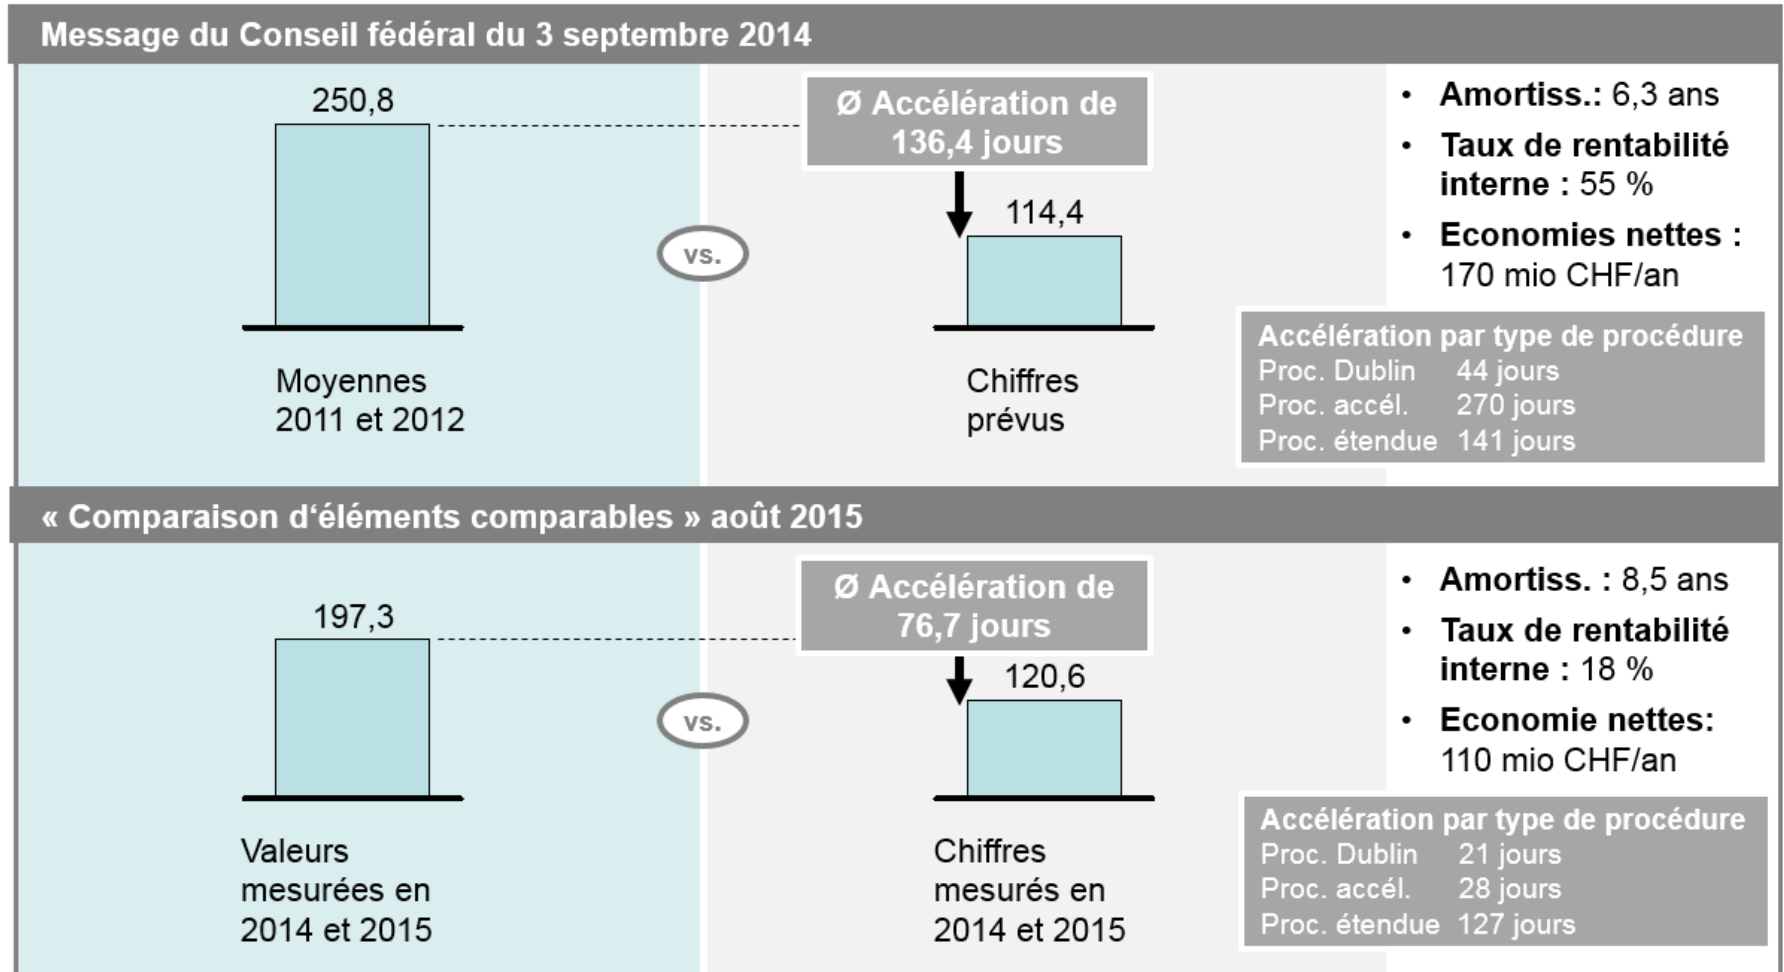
Message du Conseil fédéral du 3 septembre 2014

250,8

Moyennes 2011 et 2012

vs.

Ø Accélération de 136,4 jours

114,4

Chiffres prévus

• Amortiss.: 6,3 ans
• Taux de rentabilité interne : 55 %
• Economies nettes : 170 mio CHF/an

Accélération par type de procédure

| | |
|---|---|
| Proc. Dublin | 44 jours |
| Proc. accél. | 270 jours |
| Proc. étendue | 141 jours |

« Comparaison d'éléments comparables » août 2015

197,3

Valeurs mesurées en 2014 et 2015

vs.

Ø Accélération de 76,7 jours

120,6

Chiffres mesurés en 2014 et 2015

• Amortiss. : 8,5 ans
• Taux de rentabilité interne : 18 %
• Economie nettes: 110 mio CHF/an

Accélération par type de procédure

| | |
|---|---|
| Proc. Dublin | 21 jours |
| Proc. accél. | 28 jours |
| Proc. étendue | 127 jours |